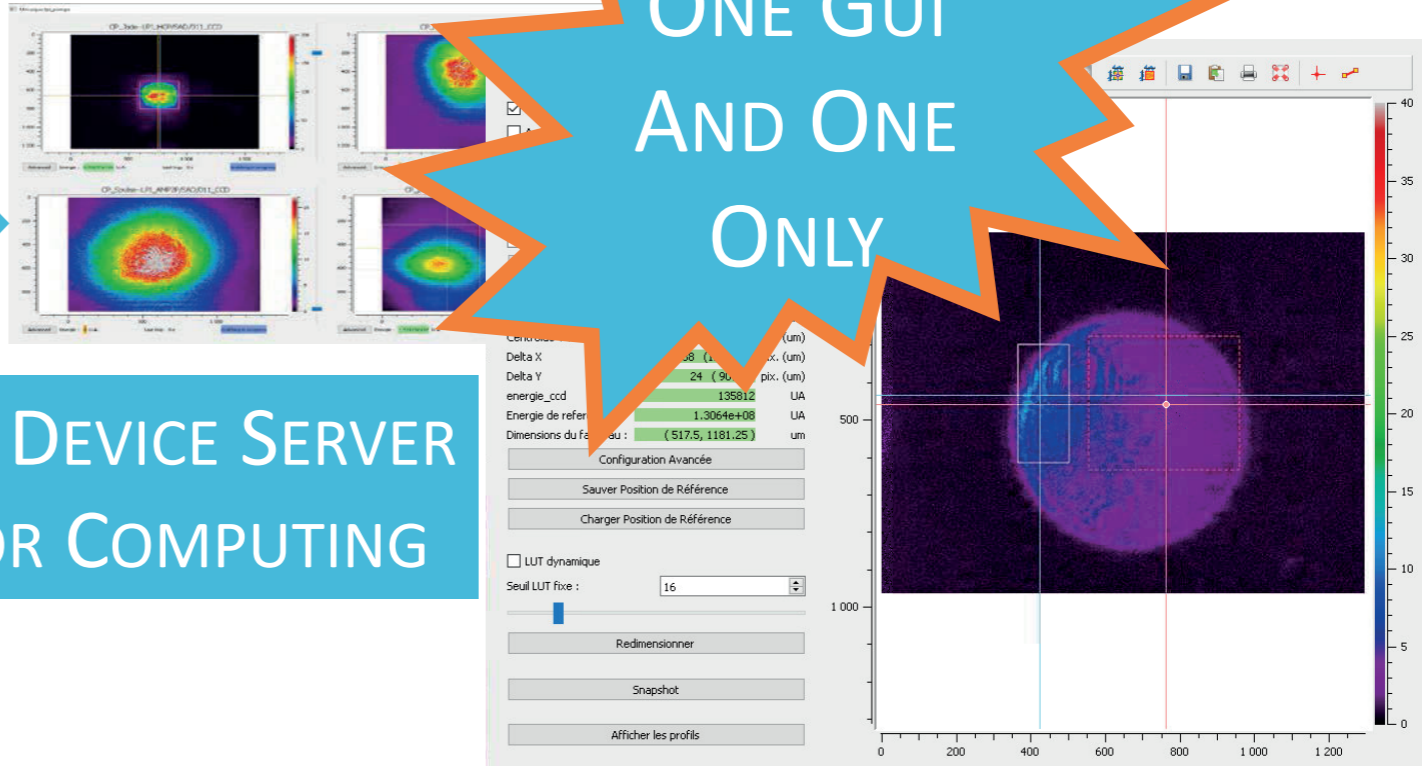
ONE GUI
AND ONE
ONLY

DEVICE SERVER
OR COMPUTING

CP_3ede-LP1_IHOR/SAD/D11_CCD
CP_Goulee-LP1_AMP3F/SAD/D11_CCD

Centroïde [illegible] (um)
Delta X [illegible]8 ( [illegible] pix. (um)
Delta Y 24 ( 90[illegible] pix. (um)
energie_ccd 135812 UA
Energie de refer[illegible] 1.3064e+08 UA
Dimensions du fa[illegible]au : ( 517.5, 1181.25 ) um

Configuration Avancée
Sauver Position de Référence
Charger Position de Référence
LUT dynamique
Seuil LUT fixe : 16
Redimensionner
Snapshot
Afficher les profils

500
1 000
0 200 400 600 800 1 000 1 200
40
35
30
25
20
15
10
5
0